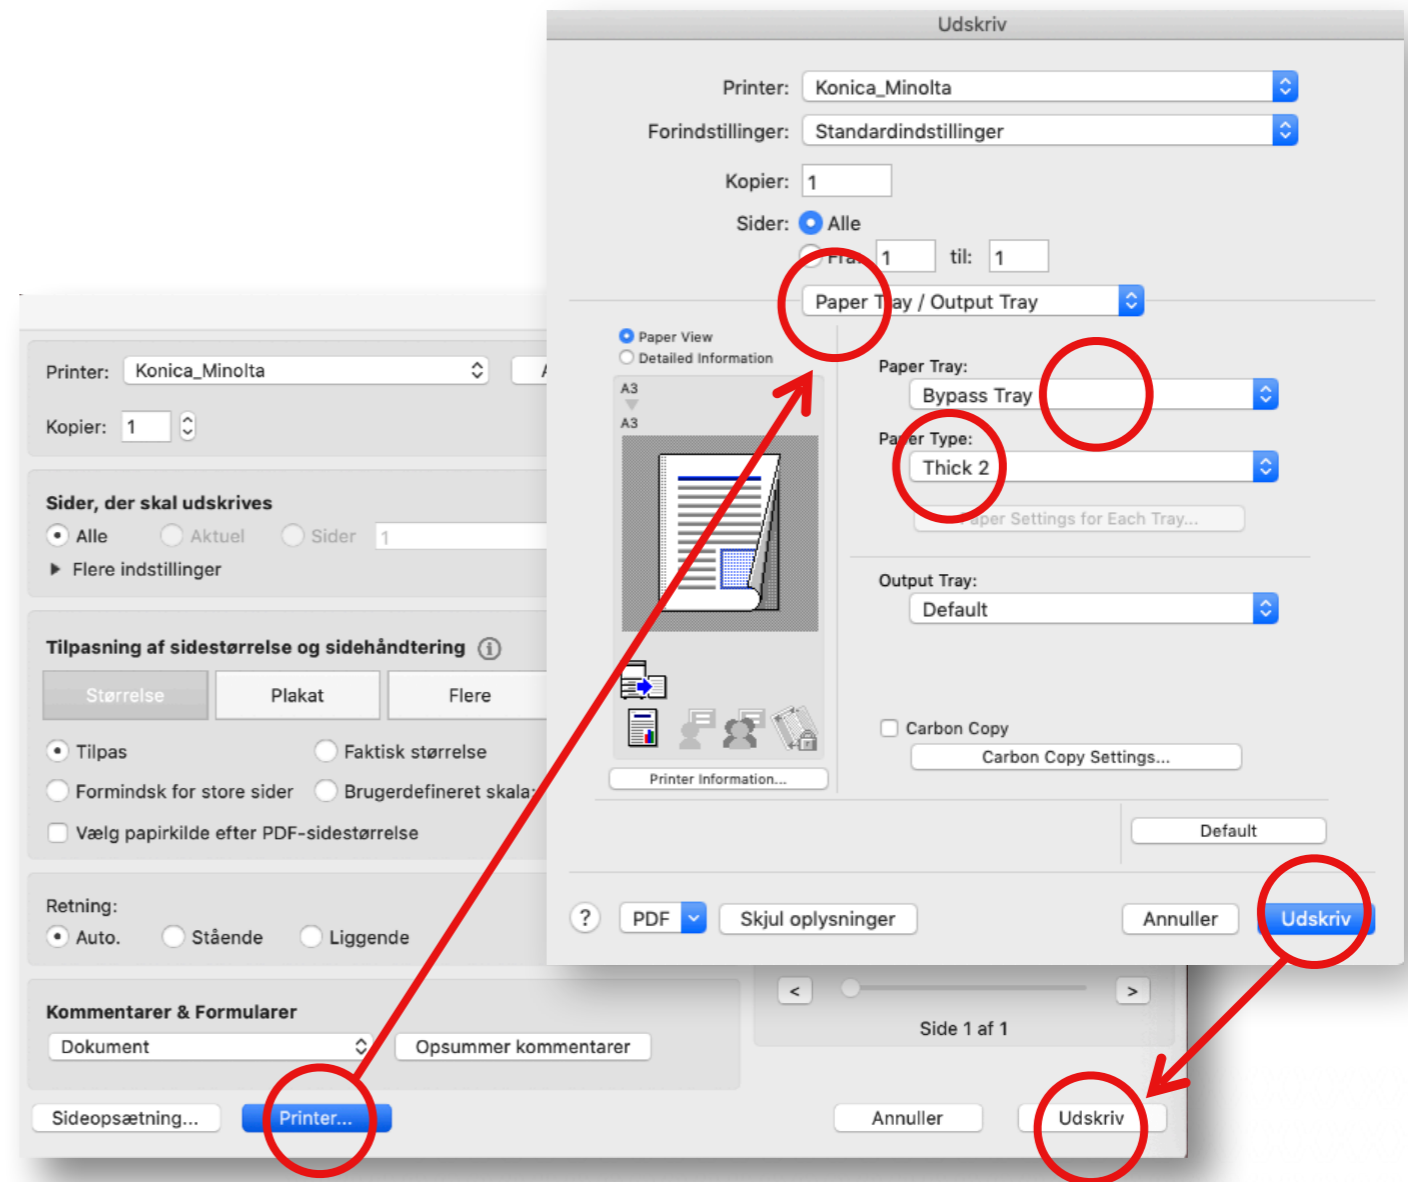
Udskriv

Printer: Konica_Minolta

Forindstillinger: Standardindstillinger

Kopier: 1

Sider: Alle

Fra: 1 til: 1

Paper Tray / Output Tray

Paper View

Detailed Information

A3

A3

Paper Tray:

Bypass Tray

Paper Type:

Thick 2

Paper Settings for Each Tray...

Output Tray:

Default

Carbon Copy

Carbon Copy Settings...

Printer Information...

Default

?

PDF

Skjul oplysninger

Annuller

Udskriv

Printer: Konica_Minolta

Kopier: 1

Sider, der skal udskrives

Alle Aktuel Sider 1

Flere indstillinger

Tilpasning af sidestørrelse og sidehåndtering

Størrelse Plakat Flere

Tilpas Faktisk størrelse

Formindsk for store sider Brugerdefineret skala:

Vælg papirkilde efter PDF-sidestørrelse

Retning:

Auto. Stående Liggende

Kommentarer & Formularer

Dokument

Opsummer kommentarer

< >

Side 1 af 1

Sideopsætning...

Printer...

Annuller

Udskriv